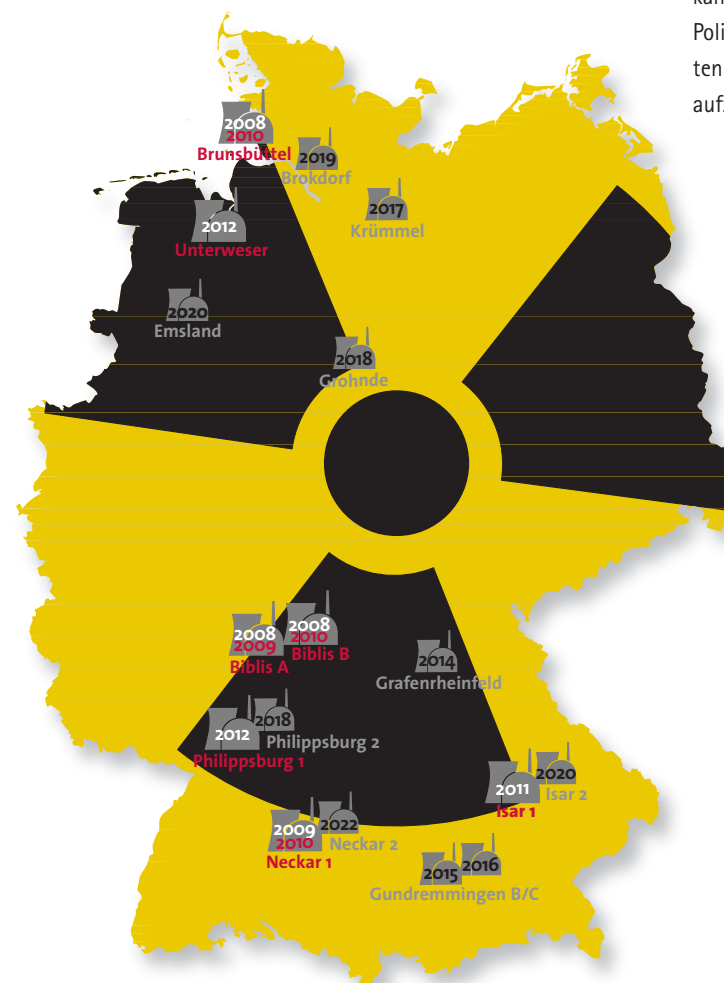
kan
Poli
ten
auf.

2008
2010
Brunsbüttel

2019
Brokdorf

2017
Krümmel

2012
Unterweser

2020
Emsland

2018
Grohnde

2008
2009
Biblis A

2008
2010
Biblis B

2014
Grafenrheinfeld

2012
Philippsburg 1

2018
Philippsburg 2

2011
Isar 1

2020
Isar 2

2009
2010
Neckar 1

2022
Neckar 2

2015
2016
Gundremmingen B/C